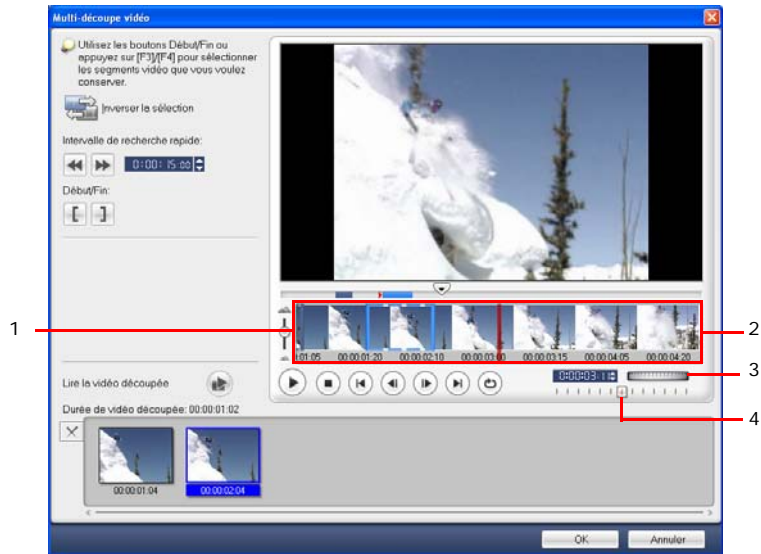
Multi-découpe vidéo

Utilisez les boutons Début/Fin ou appuyez sur [F3]/[F4] pour sélectionner les segments vidéo que vous voulez conserver.

Inverser la sélection

Intervalle de recherche rapide:

0:00:15:00

Début/Fin:

[ ]

1

2

3

4

01:05 00:00:01:20 00:00:02:10 00:00:03:00 00:00:03:15 00:00:04:05 00:00:04:20

0:00:03:11

Lire la vidéo découpée

Durée de vidéo découpée: 00:00:01:02

00:00:01:04

00:00:02:04

OK

Annuler